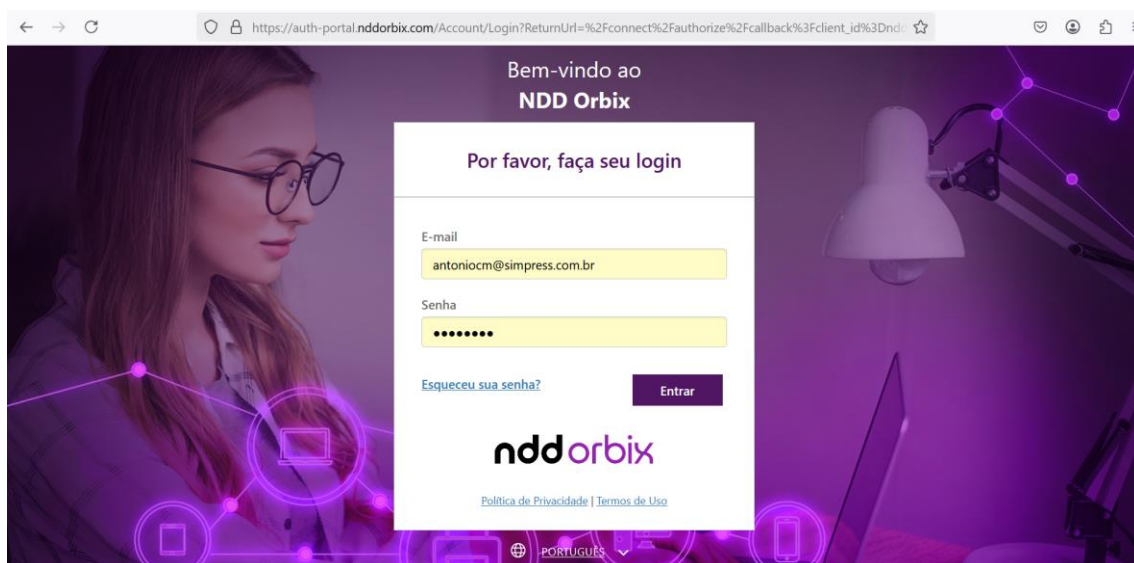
https://auth-portal.nddorbix.com/Account/Login?ReturnUrl=%2Fconnect%2Fauthorize%2Fcallback%3Fclient_id%3Dndd

Bem-vindo ao
NDD Orbix

Por favor, faça seu login

E-mail
antoniocm@simpress.com.br

Senha
••••••••

Esqueceu sua senha?

Entrar

nddorbix

Política de Privacidade | Termos de Uso

PORTUGUÊS